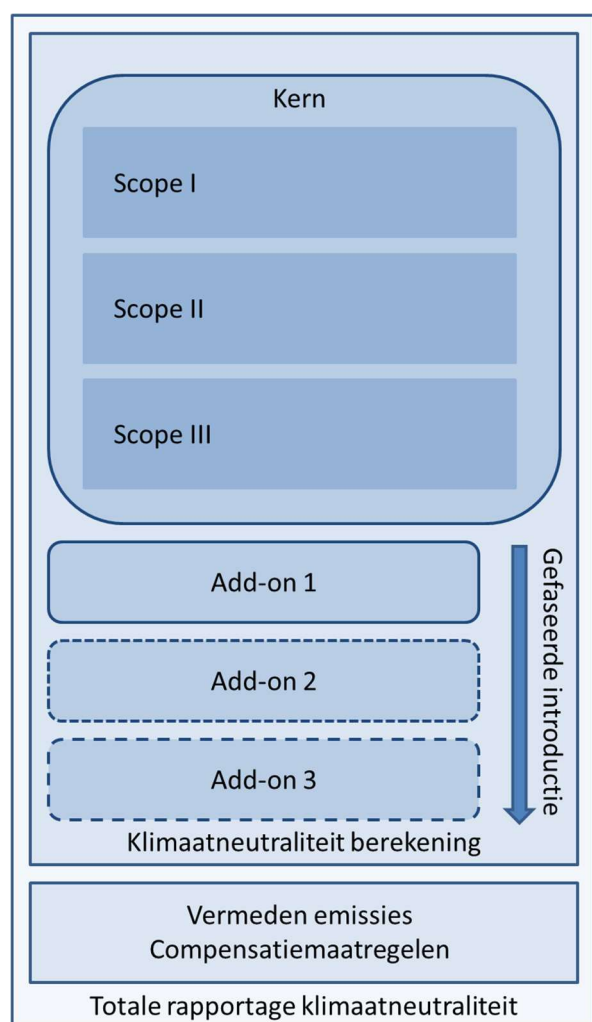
Kern

Scope I

Scope II

Scope III

Add-on 1

Add-on 2

Add-on 3

Gefaseerde introductie

Klimaatneutraliteit berekening

Vermeden emissies
Compensatiemaatregelen

Totale rapportage klimaatneutraliteit